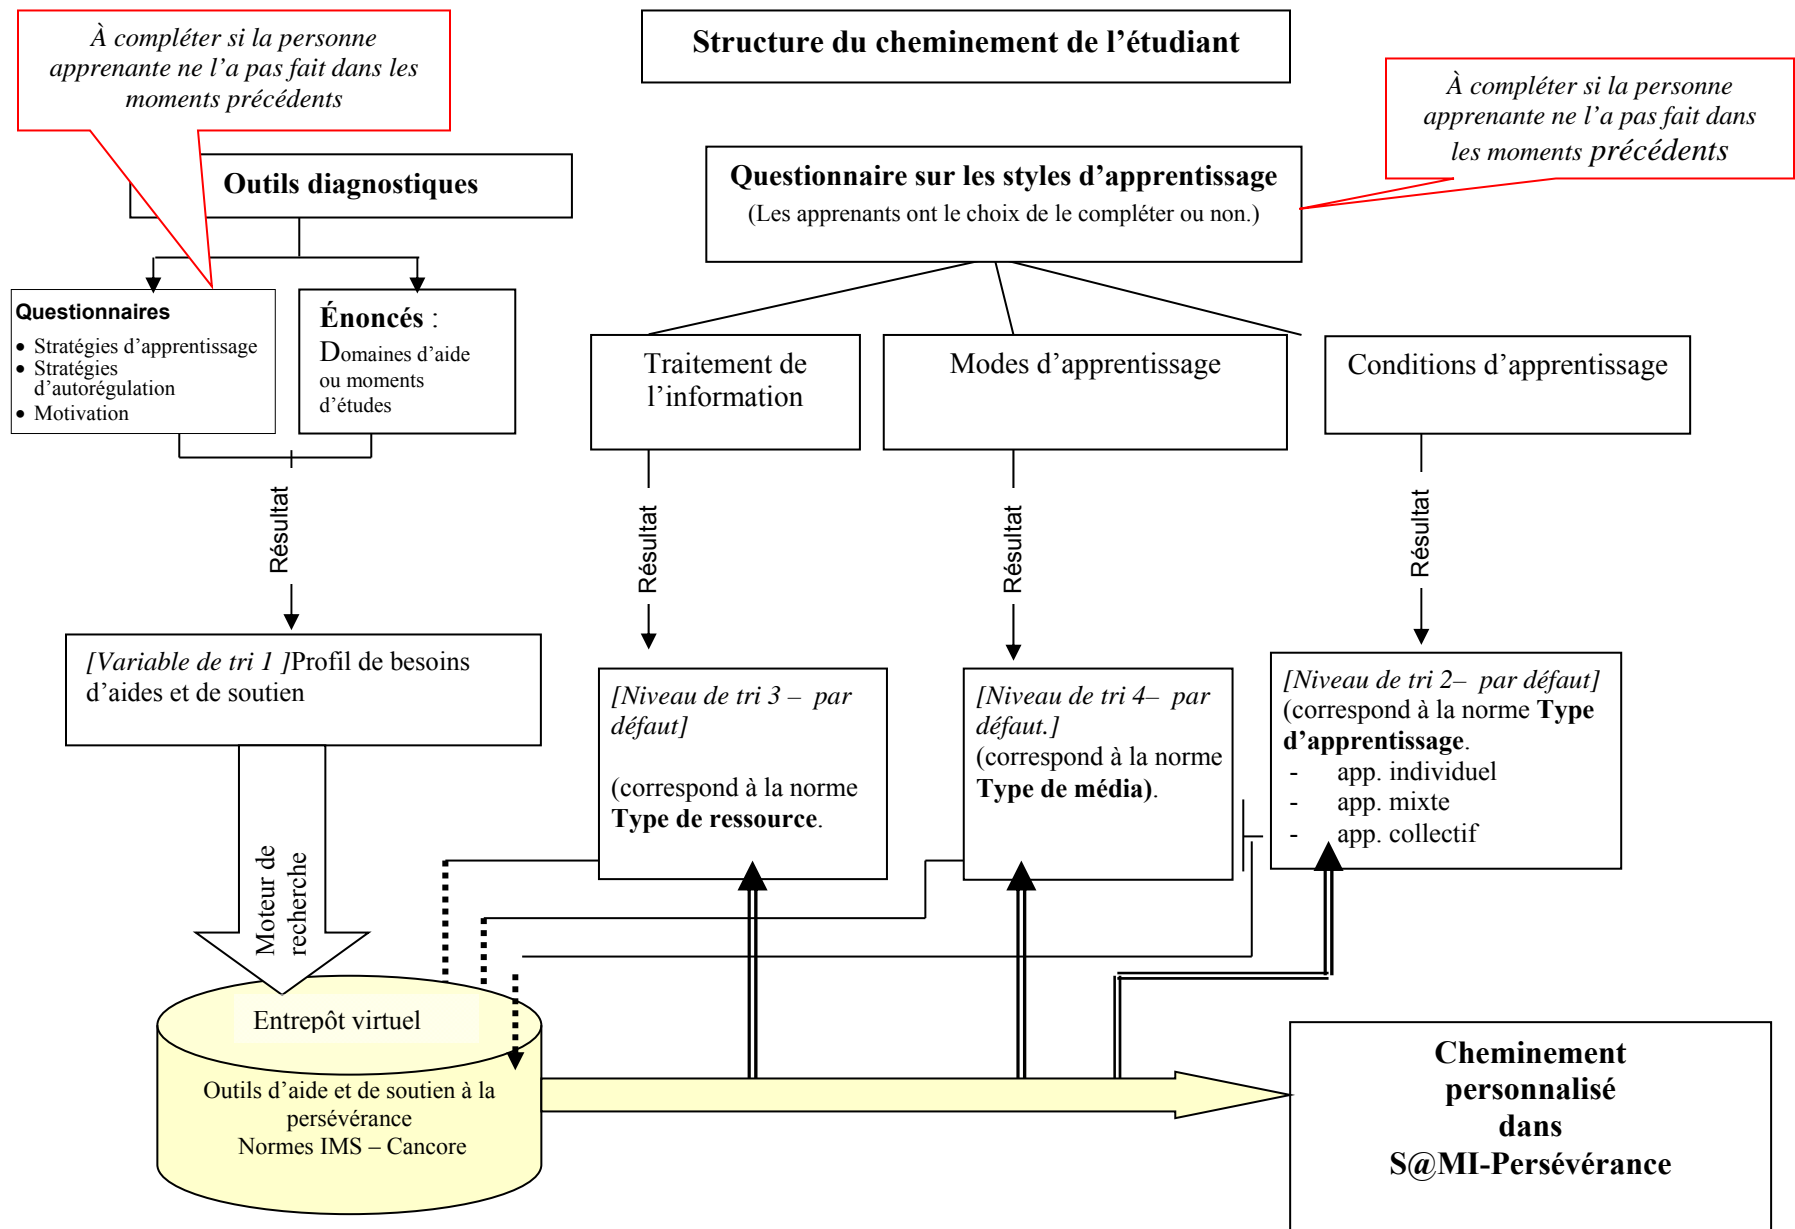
À compléter si la personne apprenante ne l'a pas fait dans les moments précédents

Structure du cheminement de l'étudiant

À compléter si la personne apprenante ne l'a pas fait dans les moments précédents

Outils diagnostiques

Questionnaire sur les styles d'apprentissage
(Les apprenants ont le choix de le compléter ou non.)

Questionnaires
• Stratégies d'apprentissage
• Stratégies d'autorégulation
• Motivation

Énoncés :
Domaines d'aide ou moments d'études

Traitement de l'information

Modes d'apprentissage

Conditions d'apprentissage

Résultat

Résultat

Résultat

Résultat

[Variable de tri 1 ]Profil de besoins d'aides et de soutien

[Niveau de tri 3 – par défaut]

(correspond à la norme **Type de ressource**.

[Niveau de tri 4– par défaut.]
(correspond à la norme **Type de média)**.

[Niveau de tri 2– par défaut]
(correspond à la norme **Type d'apprentissage**.
- app. individuel
- app. mixte
- app. collectif

Moteur de recherche

Entrepôt virtuel

Outils d'aide et de soutien à la persévérance
Normes IMS – Cancore

Cheminement personnalisé dans S@MI-Persévérance